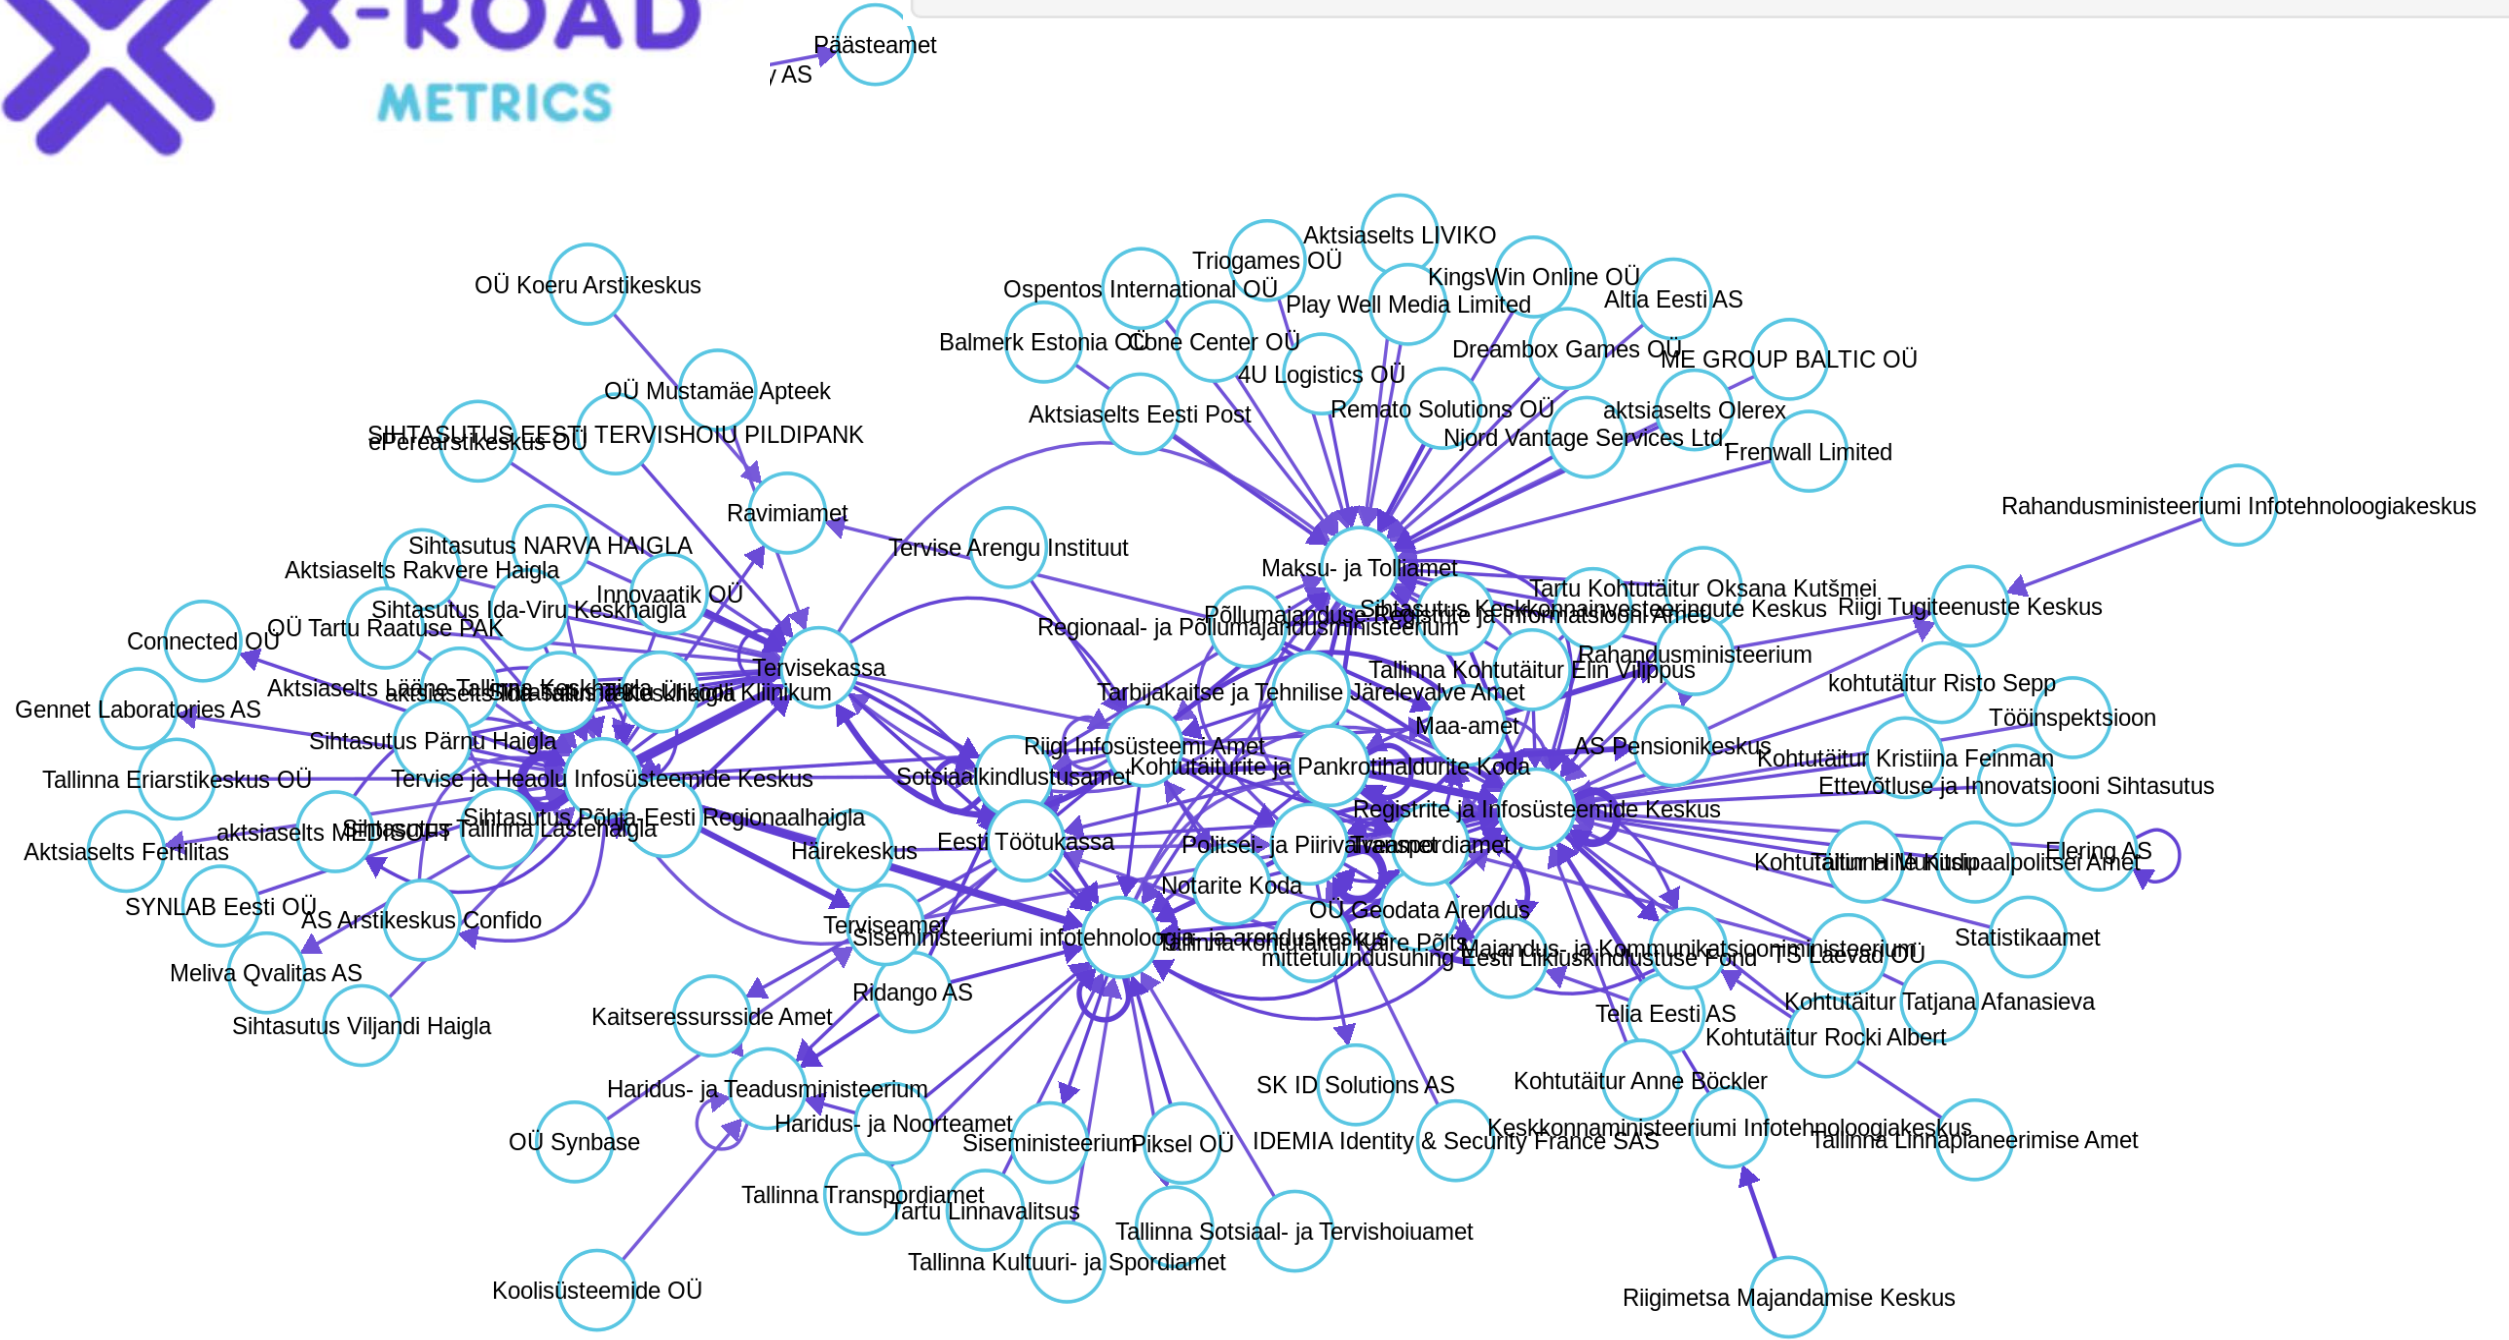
X-ROAD
METRICS

Päästeamet
AS

Aktsiaselts LIVIKO
Triogames OÜ
KingsWin Online OÜ
Ospentos International OÜ
Altia Eesti AS
Play Well Media Limited
Balmerk Estonia OÜ
One Center OÜ
Dreambox Games OÜ
ME GROUP BALTIC OÜ
4U Logistics OÜ
OÜ Koeru Arstikeskus
Remato Solutions OÜ
aktsiaselts Olerex
Aktsiaselts Eesti Post
OÜ Mustamäe Apteek
Njord Vantage Services Ltd
Frenwall Limited
SIHTASUTUS EESTI TERVISHOIU PILDIPANK
ePerearstikeskus OÜ
Rahandusministeeriumi Infotehnoloogiakeskus
Ravimiamet
Sihtasutus NARVA HAIGLA
Tervise Arengu Instituut
Aktsiaselts Rakvere Haigla
Maksu- ja Tolliamet
Innovaatik OÜ
Tartu Kohtutäitur Oksana Kutšmei
Sihtasutus Ida-Viru Keskhaigla
Põllumajanduse Registrite ja Informatsiooni Amet
Sihtasutus Keskkonnainvesteeringute Keskus
Riigi Tugiteenuste Keskus
OÜ Tartu Raatuse PAK
Connected OÜ
Regionaal- ja Põllumajandusministeerium
Tervisekassa
Rahandusministeerium
Tallinna Kohtutäitur Elin Vilippus
Aktsiaselts Lääne-Tallinna Keskhaigla
aktsiaselts Ida-Tallinna Keskhaigla
Sihtasutus Tartu Ülikooli Kliinikum
kohtutäitur Risto Sepp
Tarbijakaitse ja Tehnilise Järelevalve Amet
Gennet Laboratories AS
Tööinspektsioon
Maa-amet
Sihtasutus Pärnu Haigla
Riigi Infosüsteemi Amet
AS Pensionikeskus
Kohtutäitur Kristiina Feinman
Tallinna Eriarstikeskus OÜ
Tervise ja Heaolu Infosüsteemide Keskus
Sotsiaalkindlustusamet
Kohtutäiturite ja Pankrotihaldurite Koda
Ettevõtluse ja Innovatsiooni Sihtasutus
Registrite ja Infosüsteemide Keskus
Sihtasutus Põhja-Eesti Regionaalhaigla
aktsiaselts MEDISOFT
Sihtasutus Tallinna Lastehaigla
Aktsiaselts Fertilitas
Häirekeskus
Eesti Töötukassa
Politsei- ja Piirivalveamet
Transpordiamet
Elering AS
Kohtutäitur Heli Kuusk
Tallinna Munitsipaalpolitsei Amet
Notarite Koda
SYNLAB Eesti OÜ
AS Arstikeskus Confido
OÜ Geodata Arendus
Terviseamet
Siseministeeriumi infotehnoloogia- ja arenduskeskus
Tallinna Kohtutäitur Kaire Põlts
Majandus- ja Kommunikatsiooniministeerium
Statistikaamet
mittetulundusühing Eesti Liikluskindlustuse Fond
TS Laevad OÜ
Meliva Qvalitas AS
Ridango AS
Kohtutäitur Tatjana Afanasieva
Kaitseressursside Amet
Sihtasutus Viljandi Haigla
Telia Eesti AS
Kohtutäitur Rocki Albert
Haridus- ja Teadusministeerium
SK ID Solutions AS
Kohtutäitur Anne Böckler
OÜ Synbase
Haridus- ja Noorteamet
Siseministeerium
Piksel OÜ
IDEMIA Identity & Security France SAS
Keskkonnaministeeriumi Infotehnoloogiakeskus
Tallinna Linnaplaneerimise Amet
Tallinna Transpordiamet
Tartu Linnavalitsus
Tallinna Sotsiaal- ja Tervishoiuamet
Tallinna Kultuuri- ja Spordiamet
Koolisüsteemide OÜ
Riigimetsa Majandamise Keskus